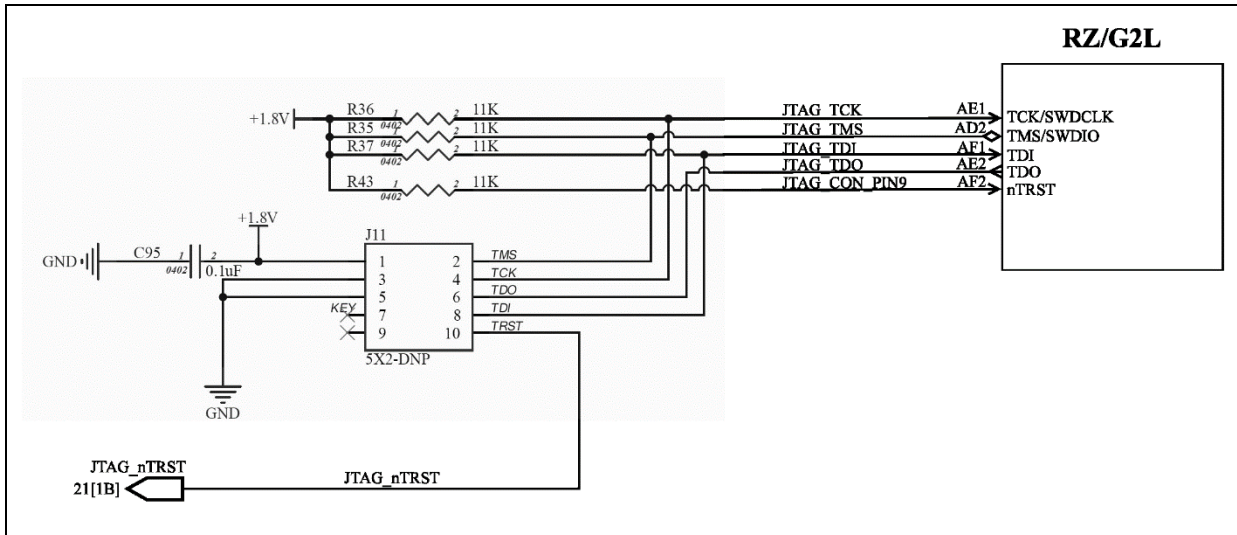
RZ/G2L

+1.8V
R36 1 2 11K
R35 0402 2 11K
R37 0402 2 11K
0402
R43 1 2 11K
0402

JTAG_TCK AE1 TCK/SWDCLK
JTAG_TMS AD2 TMS/SWDIO
JTAG_TDI AF1 TDI
JTAG_TDO AE2 TDO
JTAG_CON_PIN9 AF2 nTRST

+1.8V
J11
GND C95 1 2 0402 0.1uF
1 2 TMS
3 4 TCK
5 6 TDO
KEY 7 8 TDI
9 10 TRST
5X2-DNP

GND

JTAG_nTRST
21[1B]
JTAG_nTRST